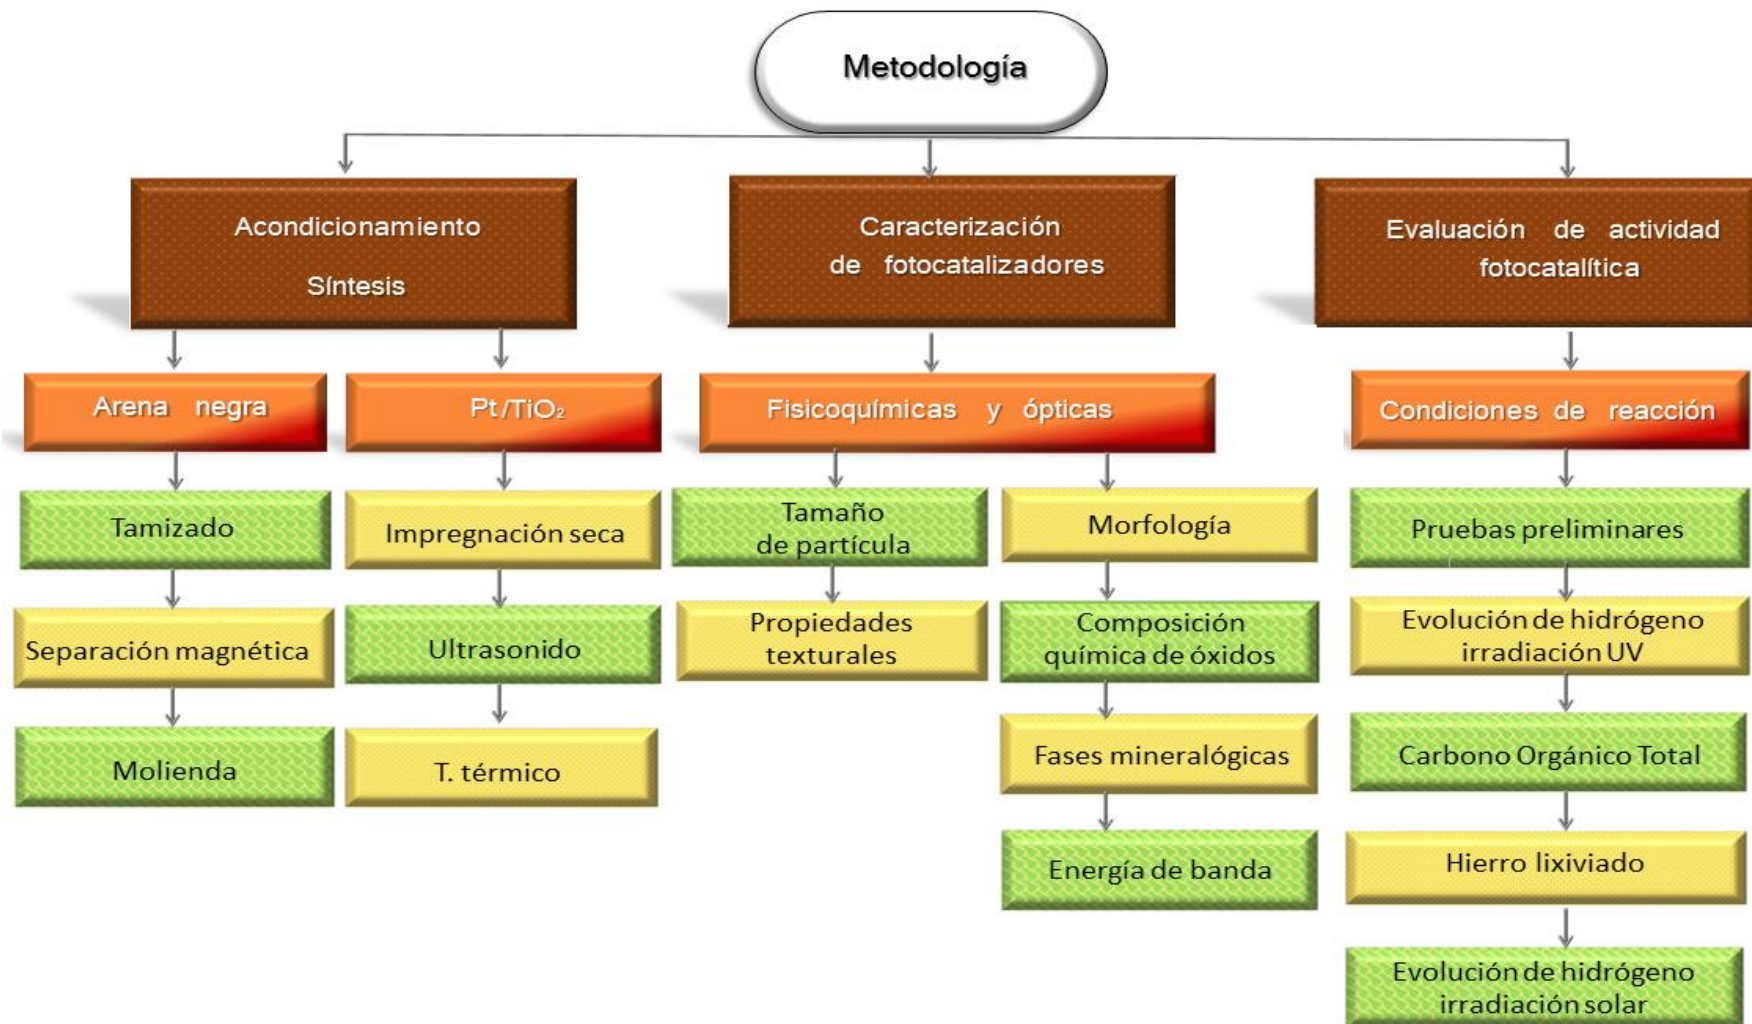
Metodología

Acondicionamiento
Síntesis

Arena negra

Tamizado

Separación magnética

Molienda

Pt/TiO$_2$

Impregnación seca

Ultrasonido

T. térmico

Caracterización de fotocatalizadores

Fisicoquímicas y ópticas

Tamaño de partícula

Propiedades texturales

Morfología

Composición química de óxidos

Fases mineralógicas

Energía de banda

Evaluación de actividad fotocatalítica

Condiciones de reacción

Pruebas preliminares

Evolución de hidrógeno irradiación UV

Carbono Orgánico Total

Hierro lixiviado

Evolución de hidrógeno irradiación solar